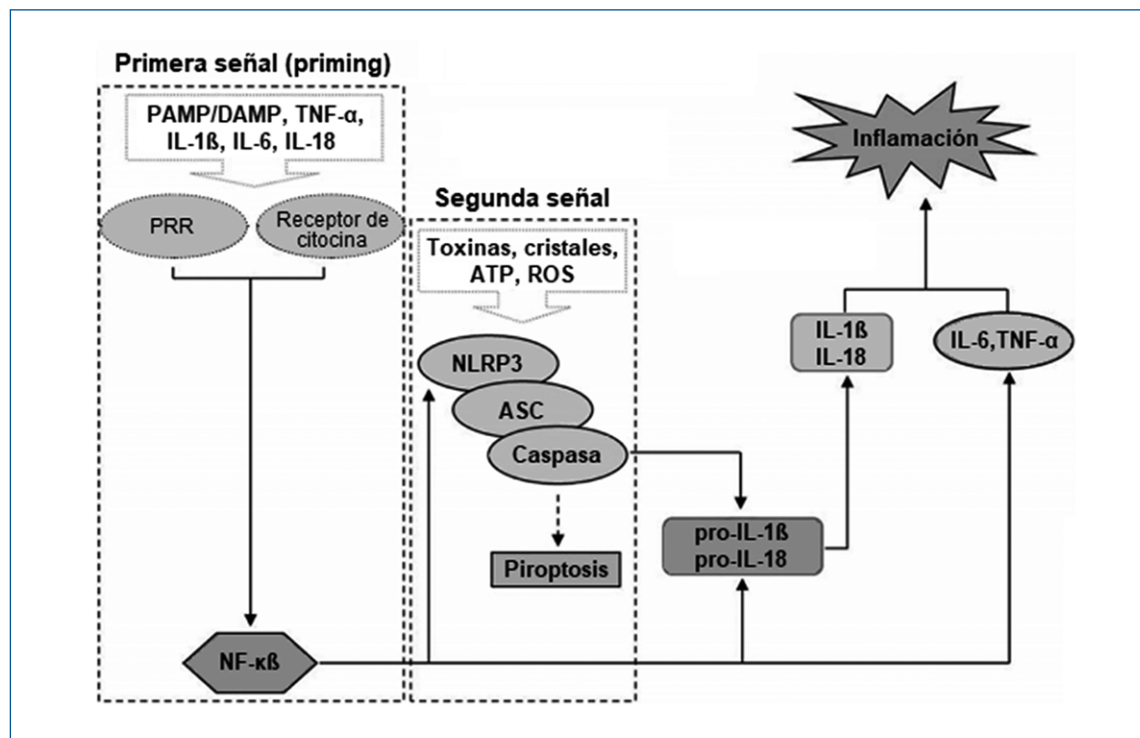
Primera señal (priming)

PAMP/DAMP, TNF-α, IL-1ß, IL-6, IL-18

PRR

Receptor de citocina

NF-κß

Segunda señal

Toxinas, cristales, ATP, ROS

NLRP3

ASC

Caspasa

Piroptosis

pro-IL-1ß
pro-IL-18

IL-1ß
IL-18

IL-6,TNF-α

Inflamación